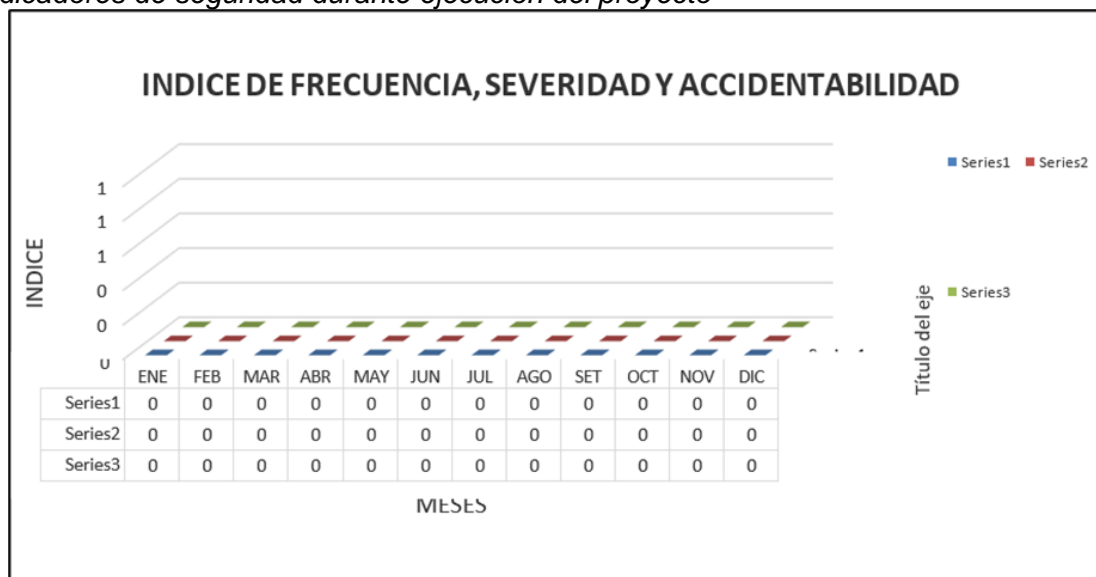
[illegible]dicadores de seguridad durante ejecución del proyecto

INDICE DE FRECUENCIA, SEVERIDAD Y ACCIDENTABILIDAD

INDICE

1
1
1
0
0
0

| | ENE | FEB | MAR | ABR | MAY | JUN | JUL | AGO | SET | OCT | NOV | DIC |
|---|---|---|---|---|---|---|---|---|---|---|---|---|
| Series1 | 0 | 0 | 0 | 0 | 0 | 0 | 0 | 0 | 0 | 0 | 0 | 0 |
| Series2 | 0 | 0 | 0 | 0 | 0 | 0 | 0 | 0 | 0 | 0 | 0 | 0 |
| Series3 | 0 | 0 | 0 | 0 | 0 | 0 | 0 | 0 | 0 | 0 | 0 | 0 |

MESES

Título del eje

Series1 Series2
Series3